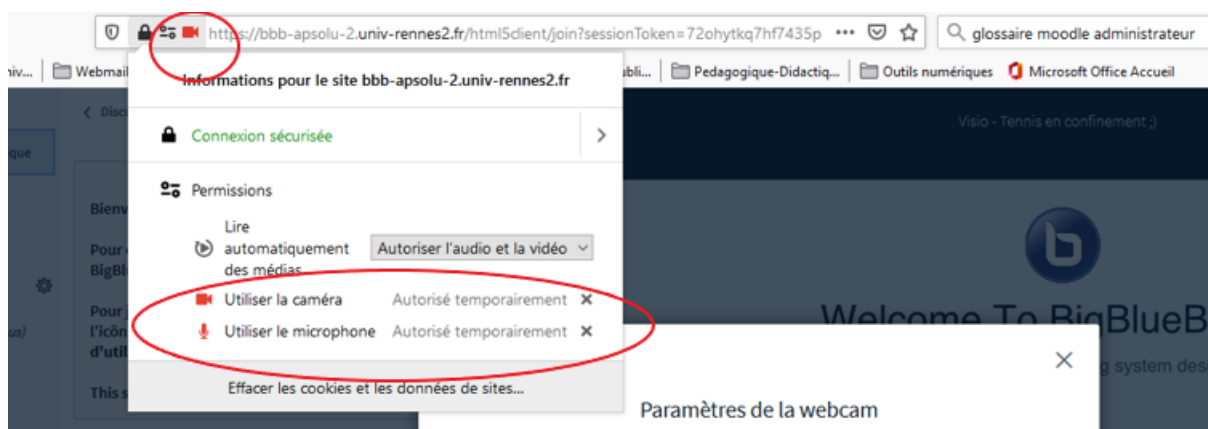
https://bbb-apsolu-2.univ-rennes2.fr/html5client/join?sessionToken=72ohytkq7hf7435p ••• glossaire moodle administrateur

iv... Webmail ubli... Pedagogique-Didactiq... Outils numériques Microsoft Office Accueil

Informations pour le site bbb-apsolu-2.univ-rennes2.fr

Connexion sécurisée

Permissions

Lire automatiquement des médias Autoriser l'audio et la vidéo

Utiliser la caméra Autorisé temporairement ×

Utiliser le microphone Autorisé temporairement ×

Effacer les cookies et les données de sites...

< Disc

que

Bienv

Pour
BigBl

Pour
l'icôn
d'util

This s

us)

Visio - Tennis en confinement ;)

Welcome To BigBlueB

g system des

×

Paramètres de la webcam